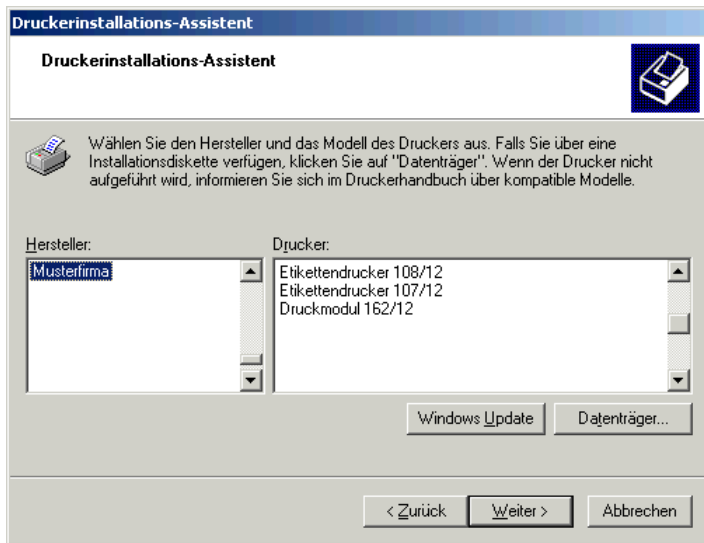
Druckerinstallations-Assistent

Druckerinstallations-Assistent

Wählen Sie den Hersteller und das Modell des Druckers aus. Falls Sie über eine Installationsdiskette verfügen, klicken Sie auf "Datenträger". Wenn der Drucker nicht aufgeführt wird, informieren Sie sich im Druckerhandbuch über kompatible Modelle.

Hersteller:
Musterfirma

Drucker:
Etikettendrucker 108/12
Etikettendrucker 107/12
Druckmodul 162/12

Windows Update
Datenträger...

< Zurück
Weiter >
Abbrechen